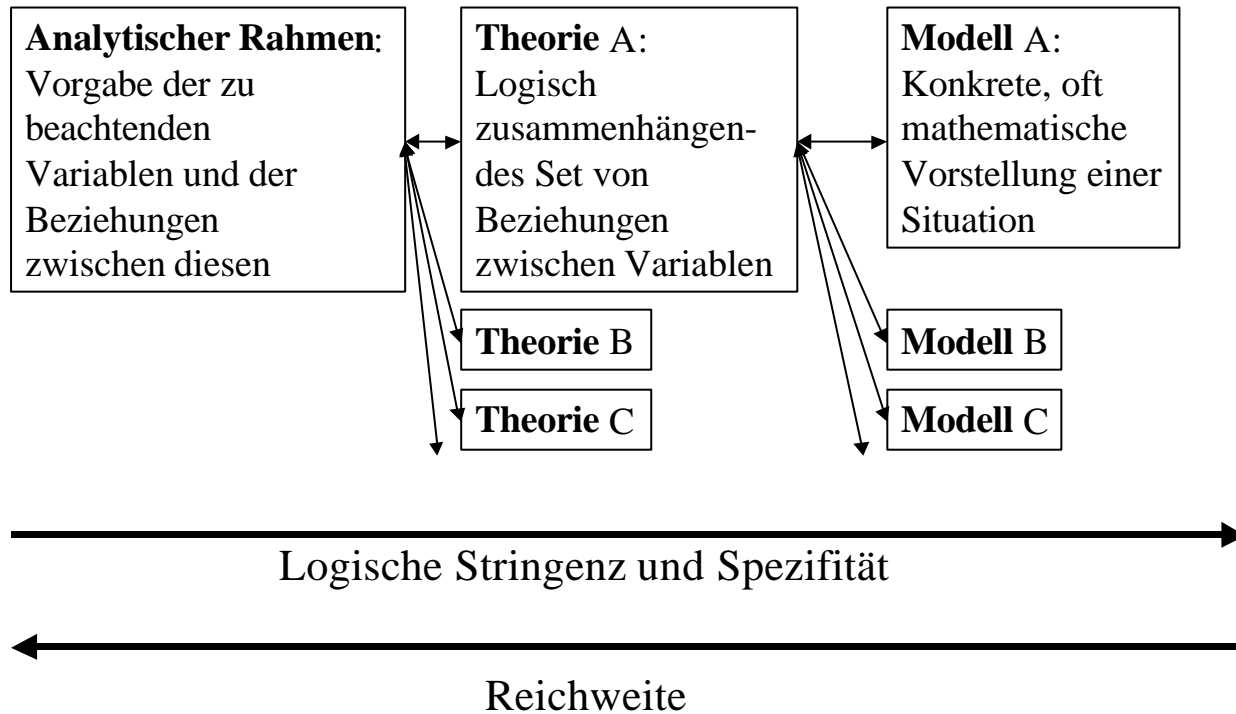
**Analytischer Rahmen**: Vorgabe der zu beachtenden Variablen und der Beziehungen zwischen diesen

**Theorie** A: Logisch zusammenhängendes Set von Beziehungen zwischen Variablen

**Modell** A: Konkrete, oft mathematische Vorstellung einer Situation

**Theorie** B

**Theorie** C

**Modell** B

**Modell** C

Logische Stringenz und Spezifität

Reichweite